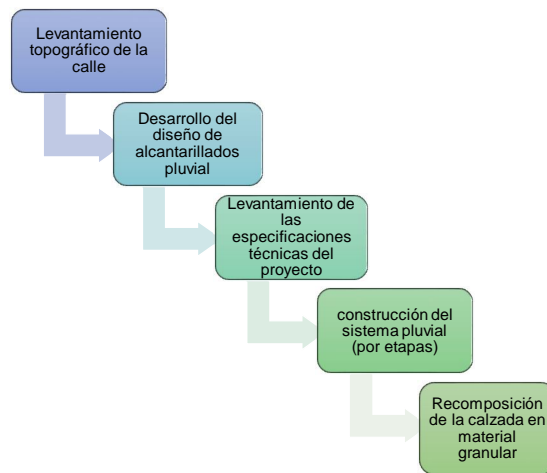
Levantamiento topográfico de la calle

Desarrollo del diseño de alcantarillados pluvial

Levantamiento de las especificaciones técnicas del proyecto

construcción del sistema pluvial (por etapas)

Recomposición de la calzada en material granular